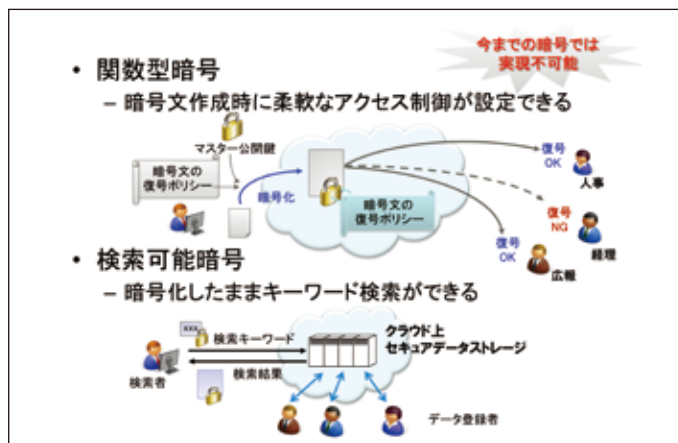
今までの暗号では
実現不可能

• 関数型暗号
– 暗号文作成時に柔軟なアクセス制御が設定できる

マスター公開鍵

暗号文の
復号ポリシー

暗号化

暗号文の
復号ポリシー

復号
OK
人事

復号
NG
経理

復号
OK
広報

• 検索可能暗号
– 暗号化したままキーワード検索ができる

xxx
検索キーワード

検索者

検索結果

クラウド上
セキュアデータストレージ

データ登録者